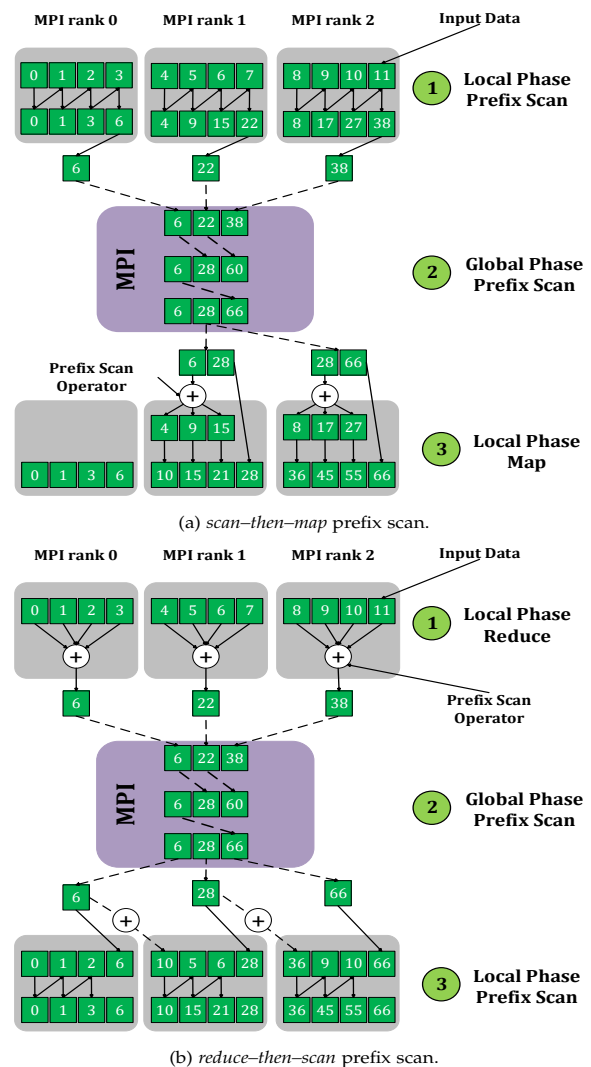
MPI rank 0 MPI rank 1 MPI rank 2 Input Data

0 1 2 3 4 5 6 7 8 9 10 11

0 1 3 6 4 9 15 22 8 17 27 38

1 Local Phase Prefix Scan

6 22 38

6 22 38

MPI

6 28 60

6 28 66

2 Global Phase Prefix Scan

6 28 28 66

Prefix Scan Operator

+ +

4 9 15 8 17 27

0 1 3 6 10 15 21 28 36 45 55 66

3 Local Phase Map

(a) *scan–then–map* prefix scan.

MPI rank 0 MPI rank 1 MPI rank 2 Input Data

0 1 2 3 4 5 6 7 8 9 10 11

+ + +

1 Local Phase Reduce

6 22 38

Prefix Scan Operator

6 22 38

MPI

6 28 60

6 28 66

2 Global Phase Prefix Scan

6 28 66

+ +

0 1 2 6 10 5 6 28 36 9 10 66

0 1 3 6 10 15 21 28 36 45 55 66

3 Local Phase Prefix Scan

(b) *reduce–then–scan* prefix scan.